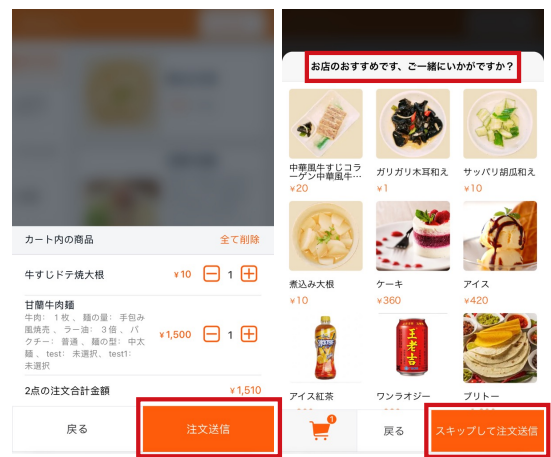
カート内の商品　全て削除

牛すじドテ焼大根　¥10　1

甘蘭牛肉麺
牛肉： 1枚、 麺の量： 手包み 風情亮 、 ラー油： 3倍、 パクチー： 普通、 麺の型： 中太麺、 test： 未選択、 test1： 未選択　¥1,500　1

2点の注文合計金額　¥1,510

戻る　注文送信

お店のおすすめです、ご一緒にいかがですか？

中華風牛すじコラーゲン中華風牛…
¥20

ガリガリ木耳和え
¥1

サッパリ胡瓜和え
¥10

煮込み大根
¥10

ケーキ
¥360

アイス
¥420

王老吉

アイス紅茶

ワンラオジー

ブリトー

1

戻る　スキップして注文送信